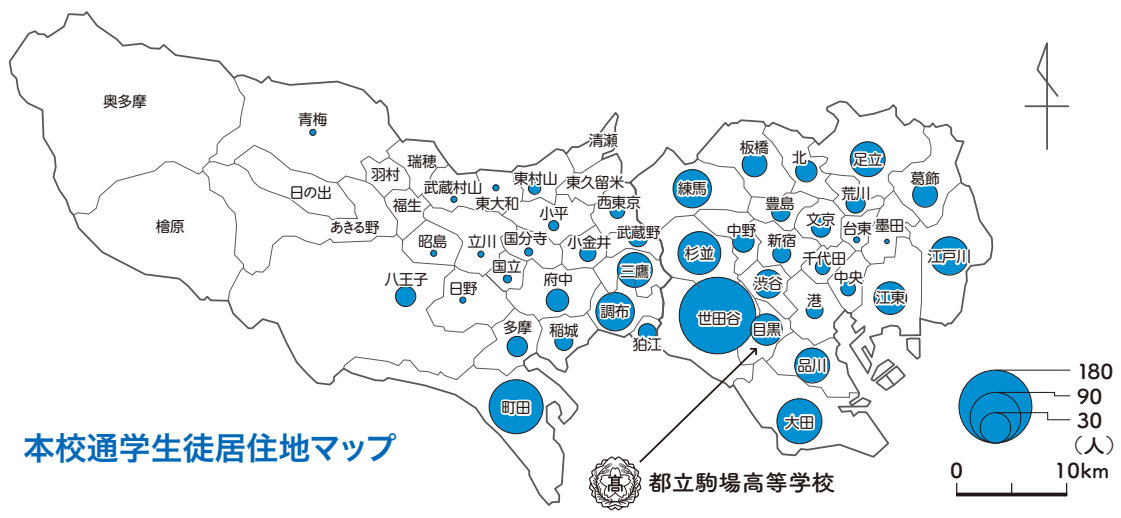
奥多摩

青梅

清瀬

瑞穂

羽村

武蔵村山

東村山

東久留米

日の出

福生

東大和

小平

西東京

あきる野

檜原

昭島

立川

国分寺

小金井

武蔵野

国立

八王子

日野

府中

多摩

稲城

調布

三鷹

狛江

町田

板橋

北

足立

練馬

豊島

荒川

葛飾

中野

文京

台東

墨田

杉並

新宿

千代田

江戸川

渋谷

中央

港

江東

世田谷

目黒

品川

大田

180

90

30

（人）

0

10km

本校通学生徒居住地マップ

高

都立駒場高等学校